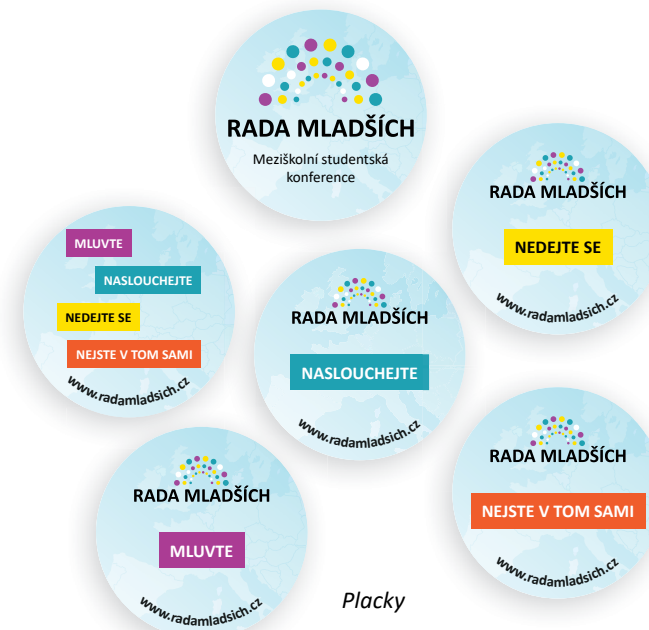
RADA MLADŠÍCH

Meziškolní studentská konference

RADA MLADŠÍCH

NEDEJTE SE

www.radamladsich.cz

MLUVTE

NASLOUCHEJTE

NEDEJTE SE

NEJSTE V TOM SAMI

www.radamladsich.cz

RADA MLADŠÍCH

NASLOUCHEJTE

www.radamladsich.cz

RADA MLADŠÍCH

NEJSTE V TOM SAMI

www.radamladsich.cz

RADA MLADŠÍCH

MLUVTE

www.radamladsich.cz

Placky